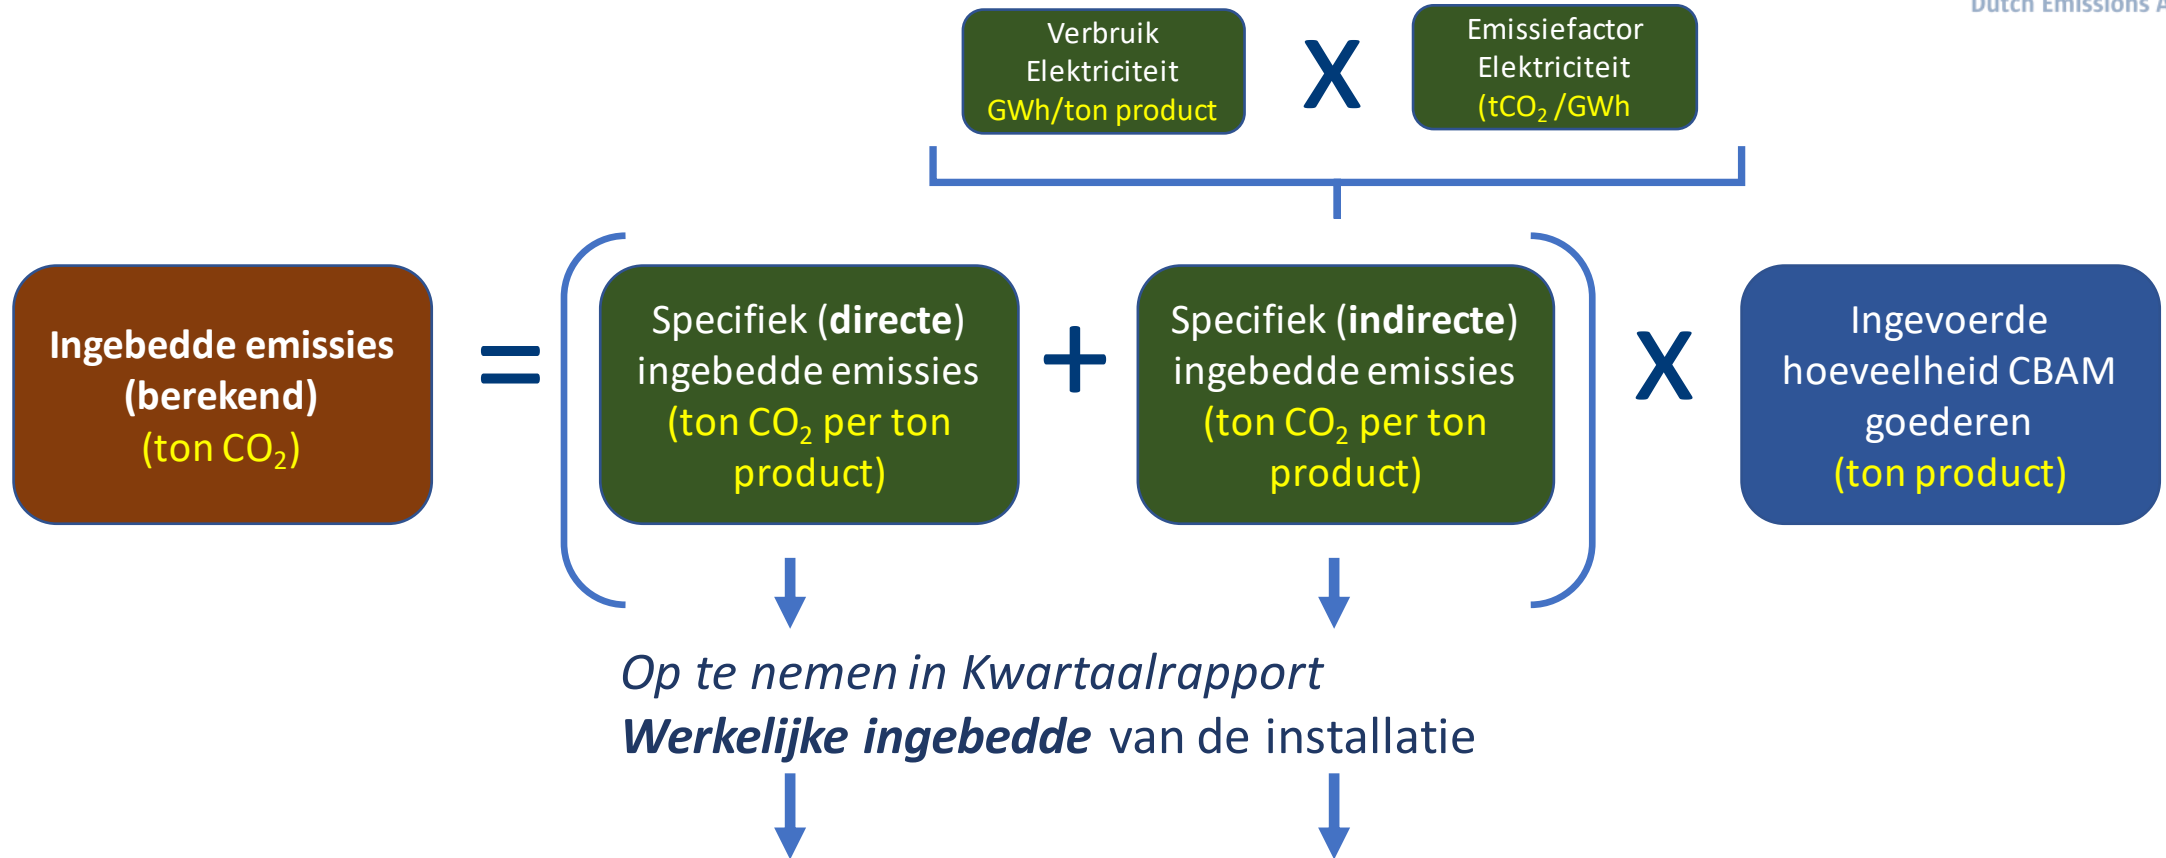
Dutch Emissions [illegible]

Verbruik Elektriciteit GWh/ton product

X

Emissiefactor Elektriciteit (t$CO_2$ /GWh

Ingebedde emissies (berekend) (ton $CO_2$)

=

Specifiek (directe) ingebedde emissies (ton $CO_2$ per ton product)

+

Specifiek (indirecte) ingebedde emissies (ton $CO_2$ per ton product)

X

Ingevoerde hoeveelheid CBAM goederen (ton product)

Op te nemen in Kwartaalrapport

Werkelijke ingebedde van de installatie